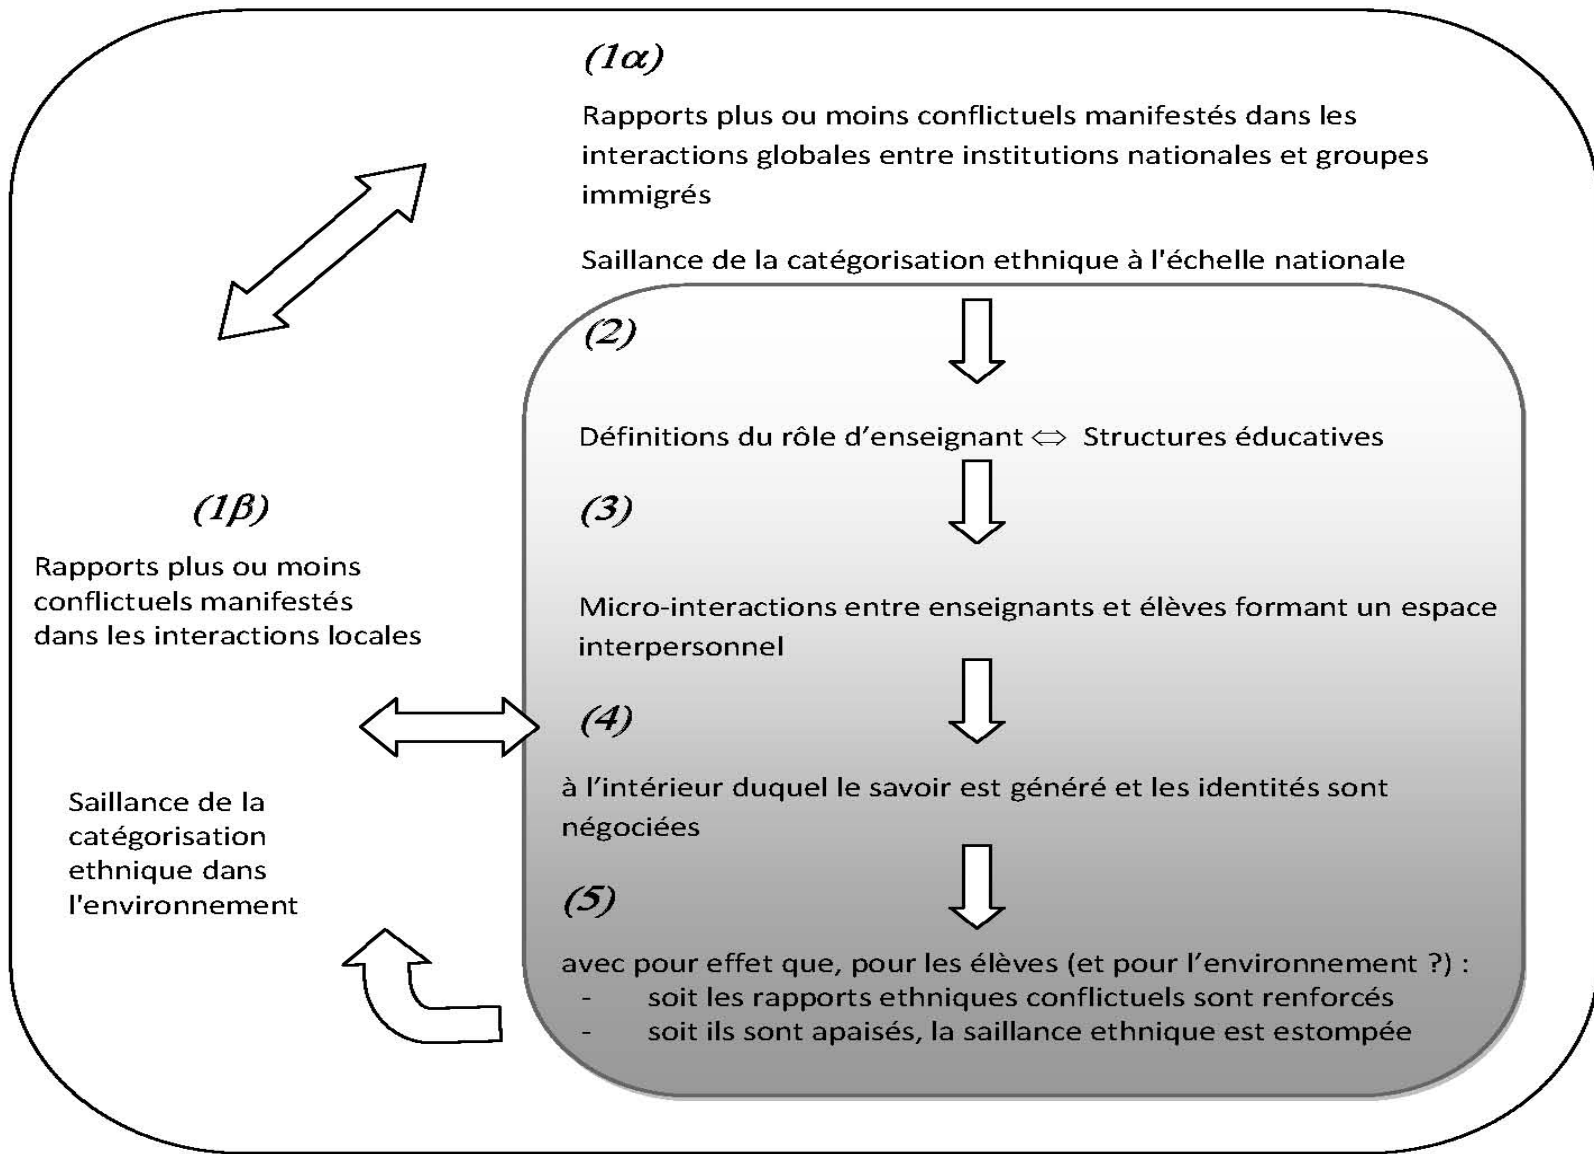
($1\alpha$)

Rapports plus ou moins conflictuels manifestés dans les interactions globales entre institutions nationales et groupes immigrés

Saillance de la catégorisation ethnique à l'échelle nationale

(2)

Définitions du rôle d'enseignant $\Leftrightarrow$ Structures éducatives

(3)

Micro-interactions entre enseignants et élèves formant un espace interpersonnel

(4)

à l'intérieur duquel le savoir est généré et les identités sont négociées

(5)

avec pour effet que, pour les élèves (et pour l'environnement ?) :
- soit les rapports ethniques conflictuels sont renforcés
- soit ils sont apaisés, la saillance ethnique est estompée

($1\beta$)

Rapports plus ou moins conflictuels manifestés dans les interactions locales

Saillance de la catégorisation ethnique dans l'environnement